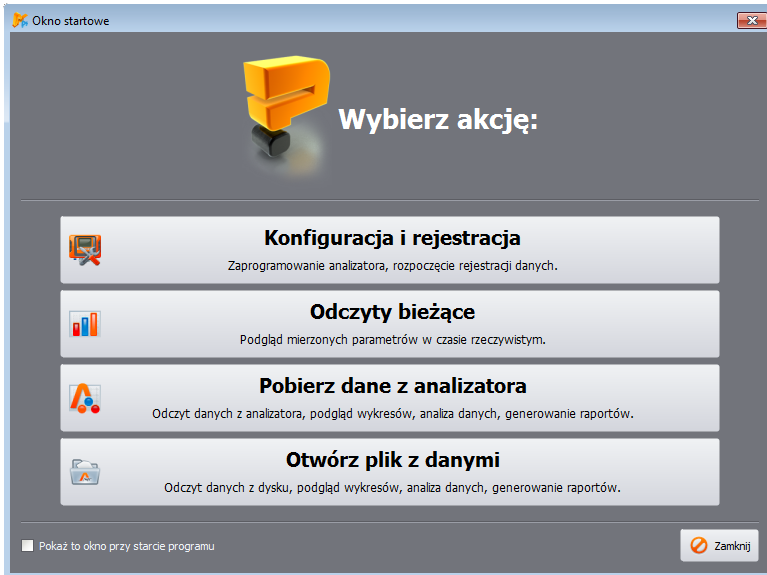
Okno startowe

Wybierz akcję:

Konfiguracja i rejestracja
Zaprogramowanie analizatora, rozpoczęcie rejestracji danych.

Odczyty bieżące
Podgląd mierzonych parametrów w czasie rzeczywistym.

Pobierz dane z analizatora
Odczyt danych z analizatora, podgląd wykresów, analiza danych, generowanie raportów.

Otwórz plik z danymi
Odczyt danych z dysku, podgląd wykresów, analiza danych, generowanie raportów.

Pokaż to okno przy starcie programu

Zamknij